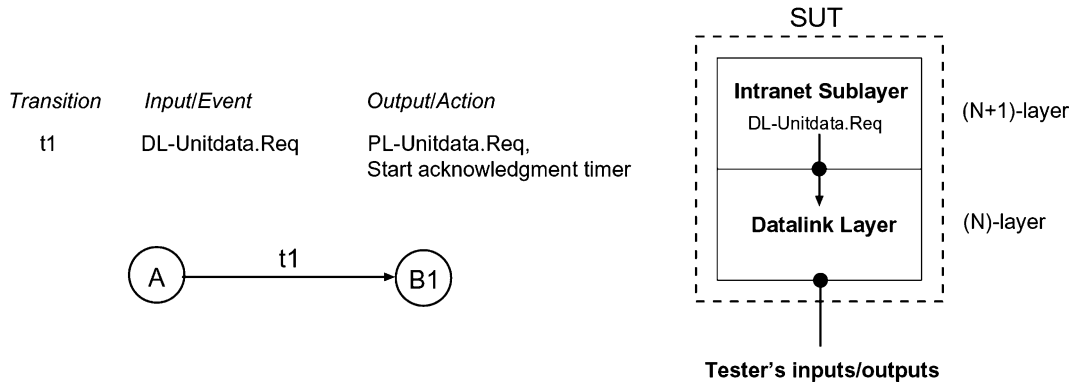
| Transition | Input/Event | Output/Action |
|---|---|---|
| t1 | DL-Unitdata.Req | PL-Unitdata.Req, Start acknowledgment timer |

A

t1

B1

SUT

Intranet Sublayer

DL-Unitdata.Req

(N+1)-layer

Datalink Layer

(N)-layer

Tester's inputs/outputs